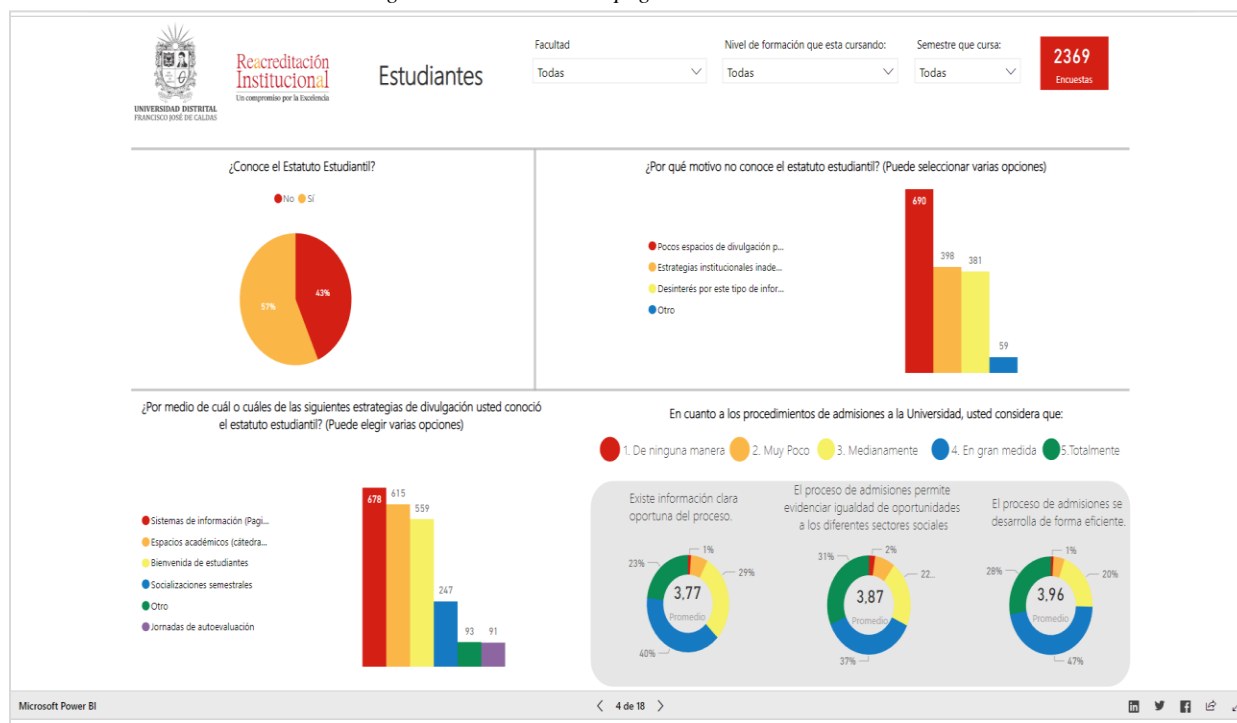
UNIVERSIDAD DISTRITAL FRANCISCO JOSÉ DE CALDAS

Reacreditación Institucional
Un compromiso por la Excelencia

Estudiantes

Facultad
Todas

Nivel de formación que esta cursando:
Todas

Semestre que cursa:
Todas

2369
Encuestas

¿Conoce el Estatuto Estudiantil?

No Sí

57%
43%

¿Por qué motivo no conoce el estatuto estudiantil? (Puede seleccionar varias opciones)

Pocos espacios de divulgación p...
Estrategias institucionales inade...
Desinterés por este tipo de infor...
Otro

690
398
381
59

¿Por medio de cuál o cuáles de las siguientes estrategias de divulgación usted conoció el estatuto estudiantil? (Puede elegir varias opciones)

Sistemas de información (Pagi...
Espacios académicos (cátedra...
Bienvenida de estudiantes
Socializaciones semestrales
Otro
Jornadas de autoevaluación

678
615
559
247
93
91

En cuanto a los procedimientos de admisiones a la Universidad, usted considera que:

1. De ninguna manera 2. Muy Poco 3. Medianamente 4. En gran medida 5.Totalmente

Existe información clara oportuna del proceso.
1%
29%
23%
40%
3,77
Promedio

El proceso de admisiones permite evidenciar igualdad de oportunidades a los diferentes sectores sociales
2%
31%
22...
37%
3,87
Promedio

El proceso de admisiones se desarrolla de forma eficiente.
1%
28%
20%
47%
3,96
Promedio

Microsoft Power BI

4 de 18